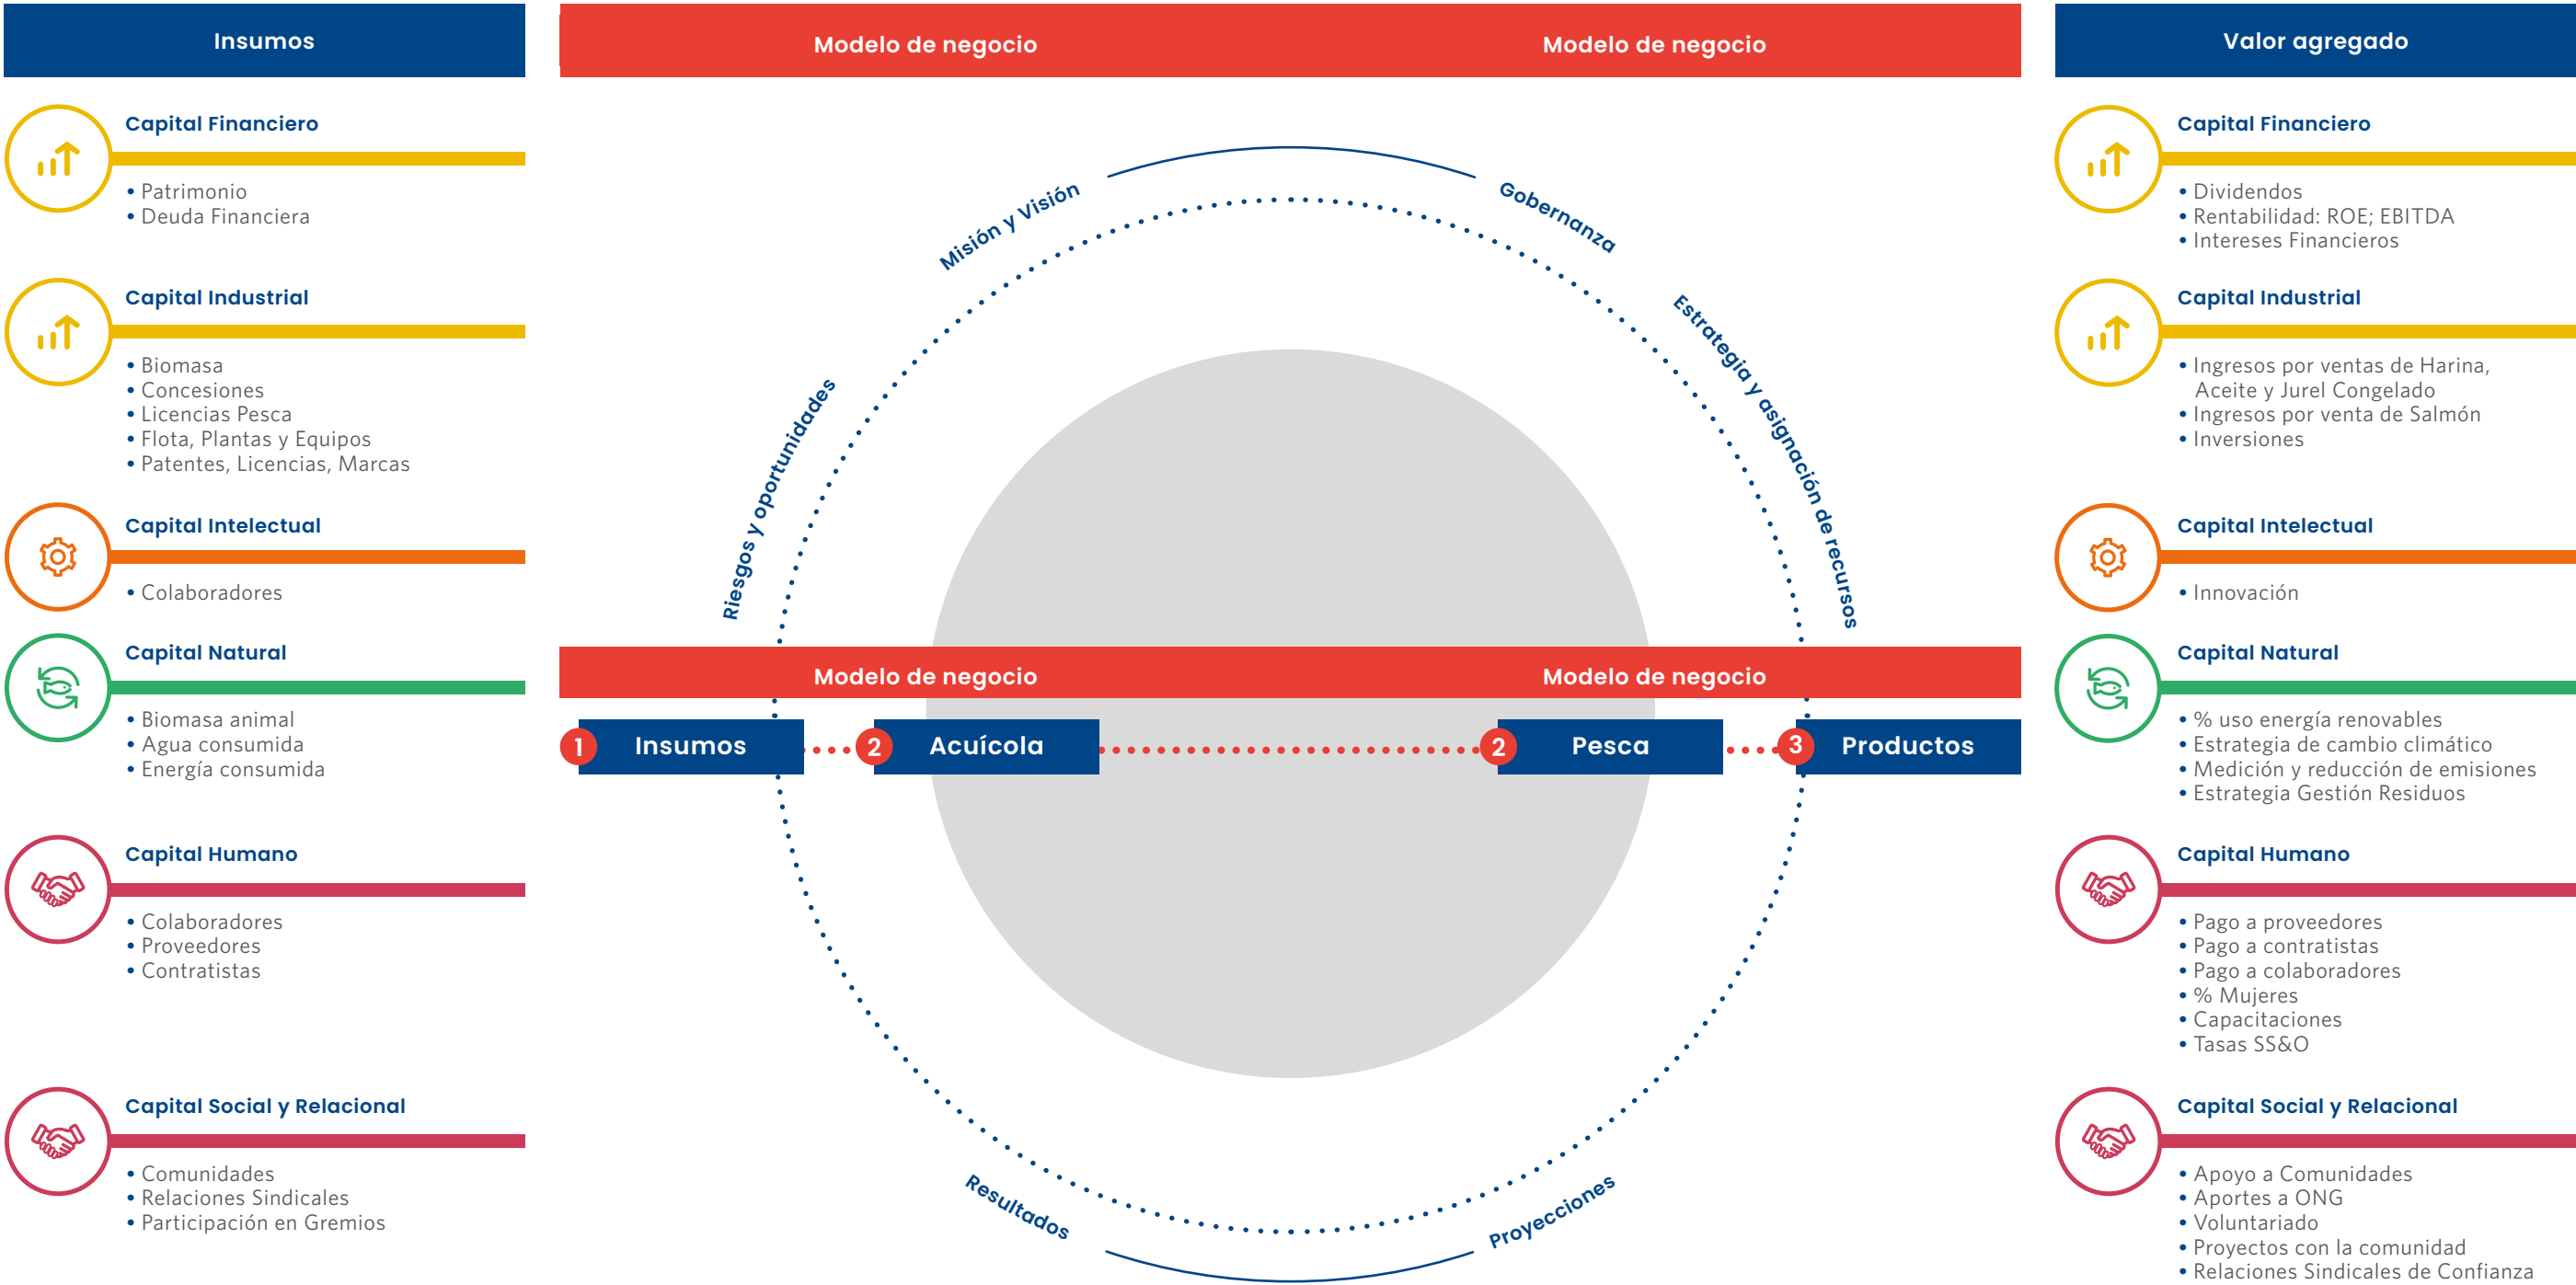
Insumos

Capital Financiero
• Patrimonio
• Deuda Financiera

Capital Industrial
• Biomasa
• Concesiones
• Licencias Pesca
• Flota, Plantas y Equipos
• Patentes, Licencias, Marcas

Capital Intelectual
• Colaboradores

Capital Natural
• Biomasa animal
• Agua consumida
• Energía consumida

Capital Humano
• Colaboradores
• Proveedores
• Contratistas

Capital Social y Relacional
• Comunidades
• Relaciones Sindicales
• Participación en Gremios

Modelo de negocio Modelo de negocio

Misión y Visión
Gobernanza
Riesgos y oportunidades
Estrategia y asignación de recursos

Modelo de negocio Modelo de negocio

1 Insumos 2 Acuícola 2 Pesca 3 Productos

Resultados
Proyecciones

Valor agregado

Capital Financiero
• Dividendos
• Rentabilidad: ROE; EBITDA
• Intereses Financieros

Capital Industrial
• Ingresos por ventas de Harina, Aceite y Jurel Congelado
• Ingresos por venta de Salmón
• Inversiones

Capital Intelectual
• Innovación

Capital Natural
• % uso energía renovables
• Estrategia de cambio climático
• Medición y reducción de emisiones
• Estrategia Gestión Residuos

Capital Humano
• Pago a proveedores
• Pago a contratistas
• Pago a colaboradores
• % Mujeres
• Capacitaciones
• Tasas SS&O

Capital Social y Relacional
• Apoyo a Comunidades
• Aportes a ONG
• Voluntariado
• Proyectos con la comunidad
• Relaciones Sindicales de Confianza